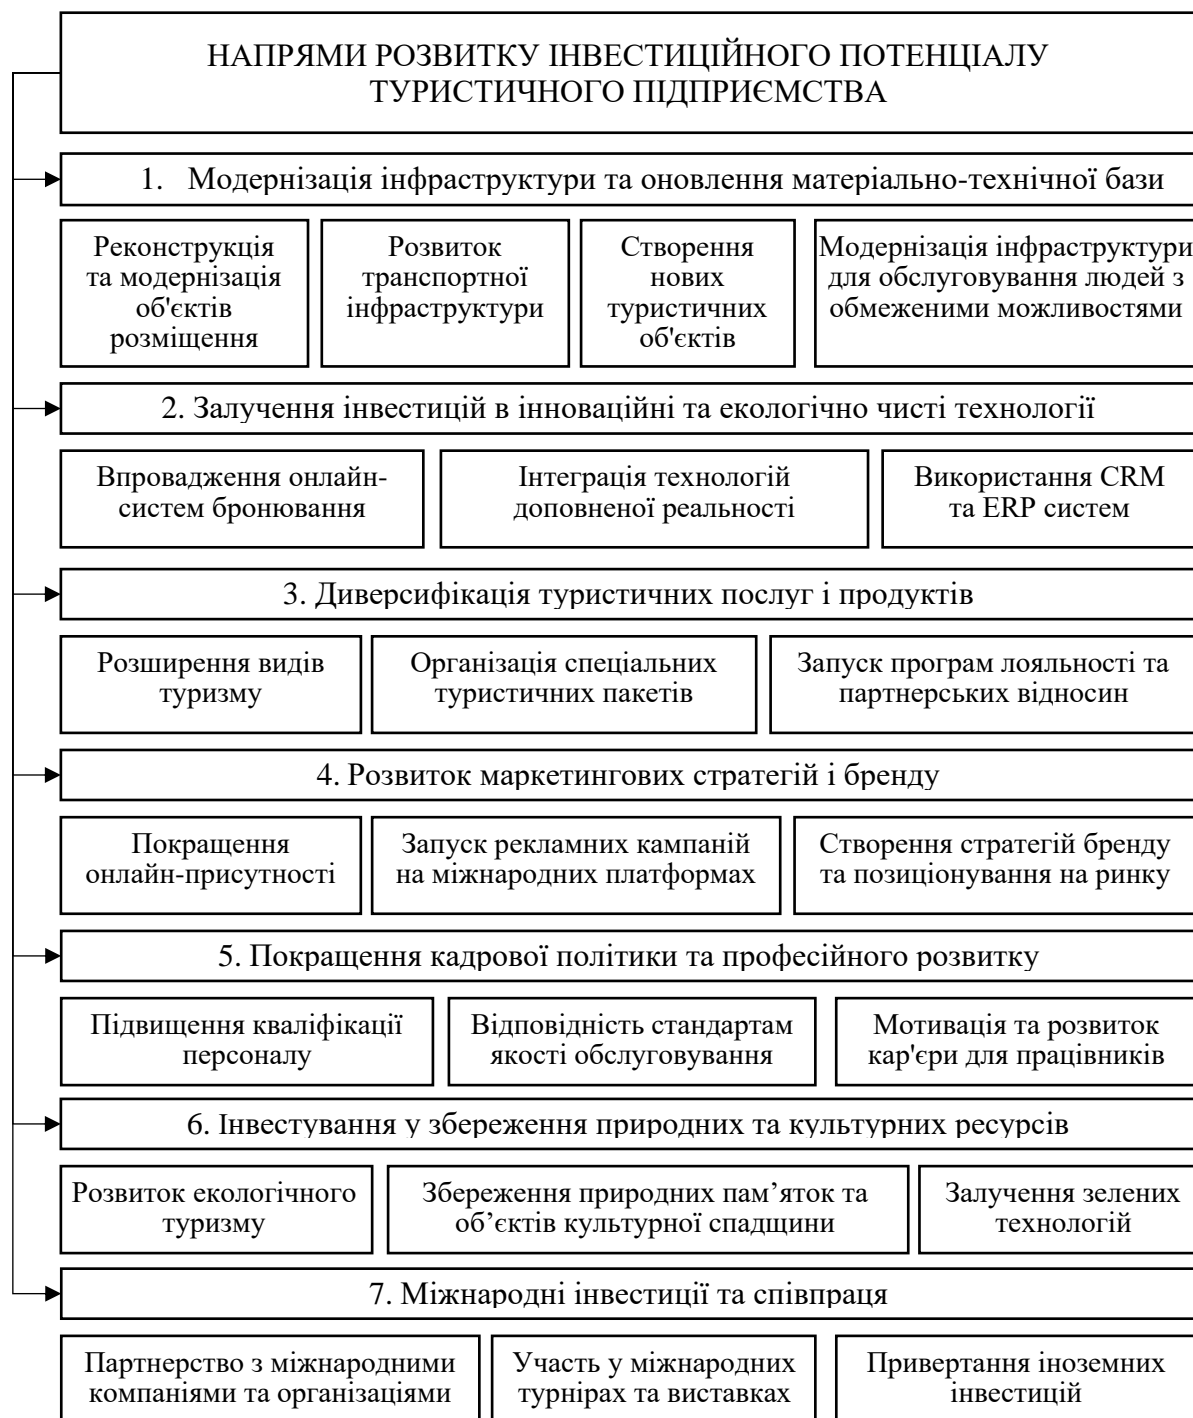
НАПРЯМИ РОЗВИТКУ ІНВЕСТИЦІЙНОГО ПОТЕНЦІАЛУ ТУРИСТИЧНОГО ПІДПРИЄМСТВА

1. Модернізація інфраструктури та оновлення матеріально-технічної бази

Реконструкція та модернізація об'єктів розміщення

Розвиток транспортної інфраструктури

Створення нових туристичних об'єктів

Модернізація інфраструктури для обслуговування людей з обмеженими можливостями

2. Залучення інвестицій в інноваційні та екологічно чисті технології

Впровадження онлайн-систем бронювання

Інтеграція технологій доповненої реальності

Використання CRM та ERP систем

3. Диверсифікація туристичних послуг і продуктів

Розширення видів туризму

Організація спеціальних туристичних пакетів

Запуск програм лояльності та партнерських відносин

4. Розвиток маркетингових стратегій і бренду

Покращення онлайн-присутності

Запуск рекламних кампаній на міжнародних платформах

Створення стратегій бренду та позиціонування на ринку

5. Покращення кадрової політики та професійного розвитку

Підвищення кваліфікації персоналу

Відповідність стандартам якості обслуговування

Мотивація та розвиток кар'єри для працівників

6. Інвестування у збереження природних та культурних ресурсів

Розвиток екологічного туризму

Збереження природних пам’яток та об’єктів культурної спадщини

Залучення зелених технологій

7. Міжнародні інвестиції та співпраця

Партнерство з міжнародними компаніями та організаціями

Участь у міжнародних турнірах та виставках

Привертання іноземних інвестицій